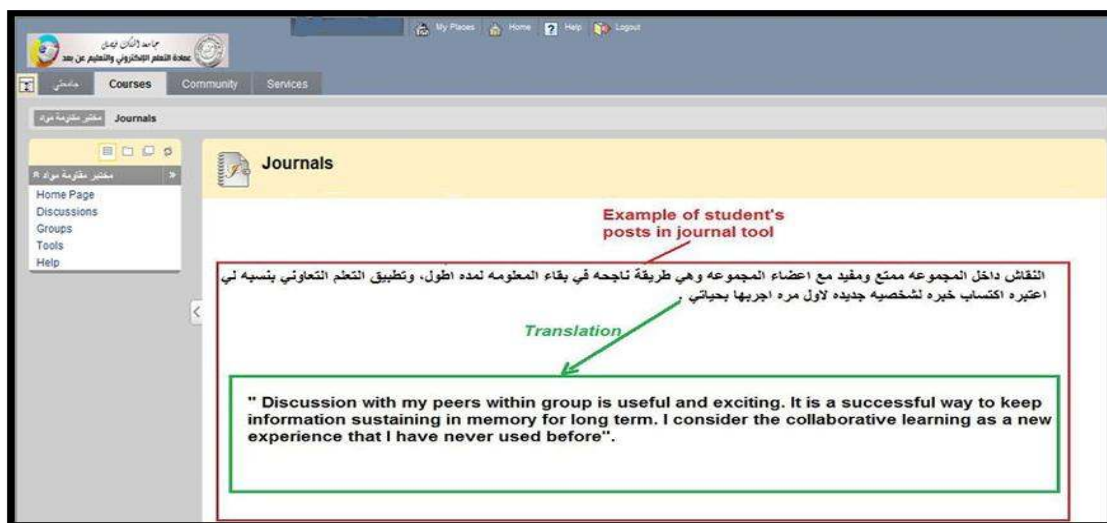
جامعة الملك فيصل
عمادة التعلم الإلكتروني والتعليم عن بعد

My Places Home Help Logout

جامعتي Courses Community Services

مختبر مقاومة مواد Journals

مختبر مقاومة مواد

Home Page
Discussions
Groups
Tools
Help

Journals

Example of student's posts in journal tool

النقاش داخل المجموعه ممتع ومفيد مع اعضاء المجموعه وهي طريقة ناجحه في بقاء المعلومه لمده اطول، وتطبيق التعلم التعاوني بنسبه لي اعتبره اكتساب خبره لشخصيه جديده لاول مره اجربها بحياتي .

Translation

" Discussion with my peers within group is useful and exciting. It is a successful way to keep information sustaining in memory for long term. I consider the collaborative learning as a new experience that I have never used before".